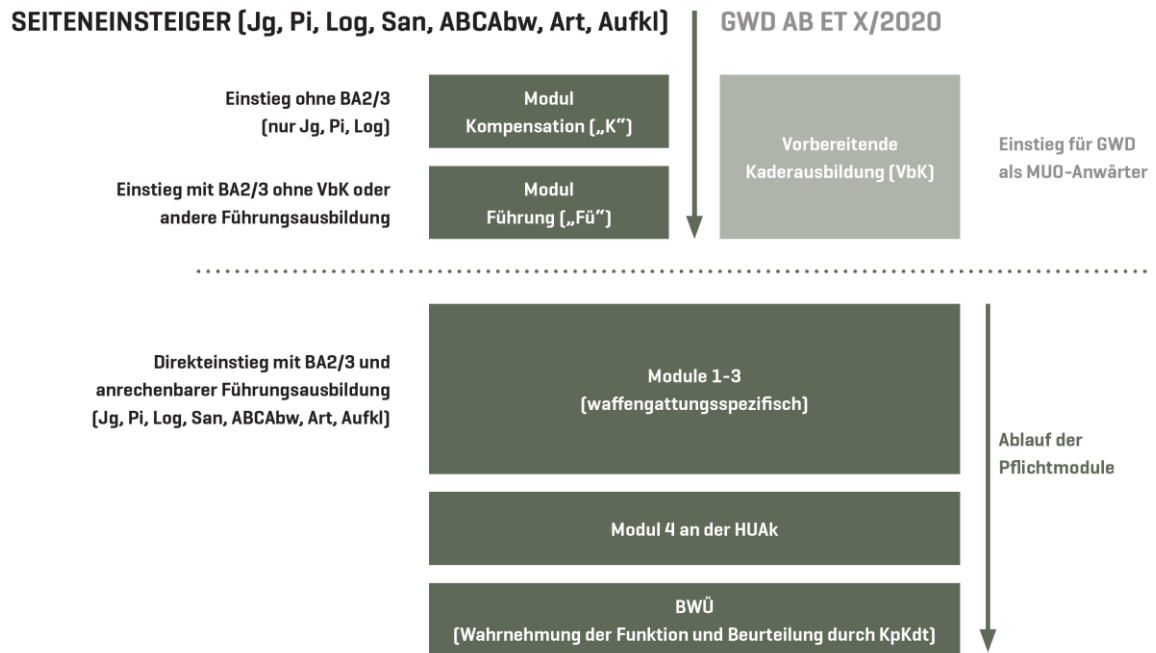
SEITENEINSTEIGER (Jg, Pi, Log, San, ABCAbw, Art, Aufkl)

GWD AB ET X/2020

Einstieg ohne BA2/3 (nur Jg, Pi, Log)

Modul Kompensation („K“)

Vorbereitende Kaderausbildung (VbK)

Einstieg für GWD als MUO-Anwärter

Einstieg mit BA2/3 ohne VbK oder andere Führungsausbildung

Modul Führung („Fü“)

Direkteinstieg mit BA2/3 und anrechenbarer Führungsausbildung (Jg, Pi, Log, San, ABCAbw, Art, Aufkl)

Module 1-3 (waffengattungsspezifisch)

Ablauf der Pflichtmodule

Modul 4 an der HUAk

BWÜ (Wahrnehmung der Funktion und Beurteilung durch KpKdt)